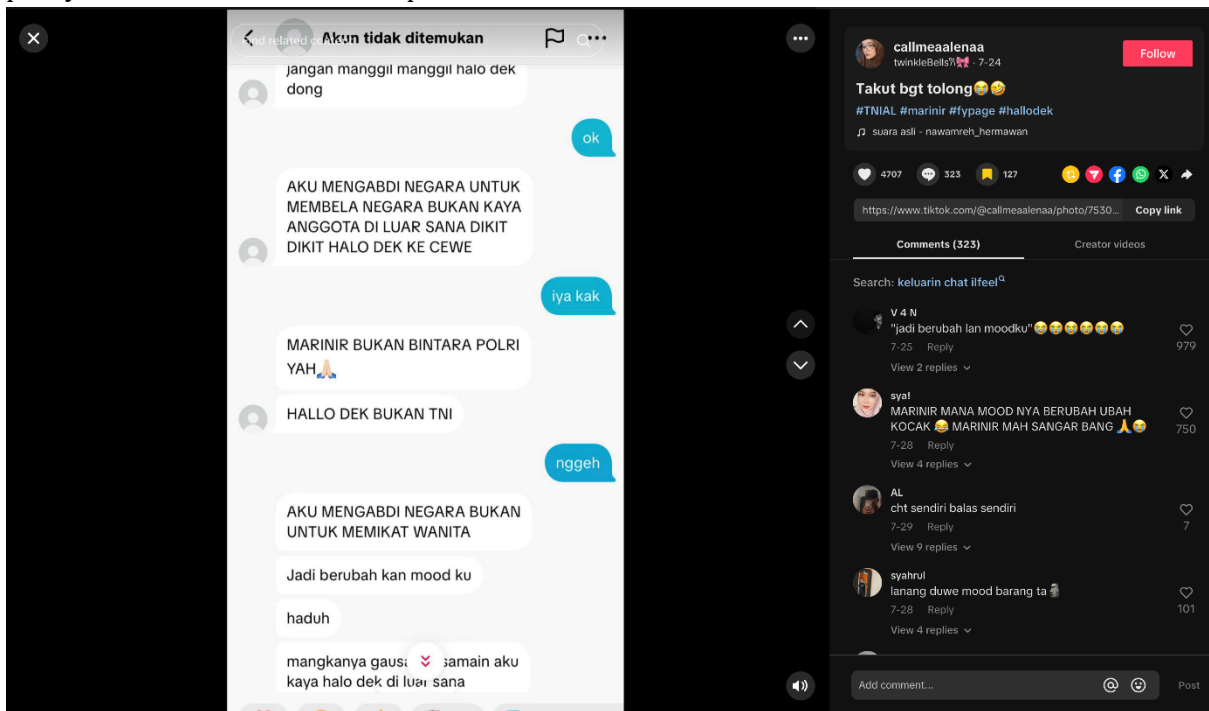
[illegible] related co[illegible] Akun tidak ditemukan

jangan manggil manggil halo dek dong

ok

AKU MENGABDI NEGARA UNTUK MEMBELA NEGARA BUKAN KAYA ANGGOTA DI LUAR SANA DIKIT DIKIT HALO DEK KE CEWE

iya kak

MARINIR BUKAN BINTARA POLRI YAH🙏🏼

HALLO DEK BUKAN TNI

nggeh

AKU MENGABDI NEGARA BUKAN UNTUK MEMIKAT WANITA

Jadi berubah kan mood ku

haduh

mangkanya gaus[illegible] samain aku kaya halo dek di luar sana

callmeaalenaa
twinkleBells🎀 · 7-24
Follow

Takut bgt tolong😭🤣
#TNIAL #marinir #fypage #hallodek
suara asli - nawamreh_hermawan

4707 323 127

https://www.tiktok.com/@callmeaalenaa/photo/7530... Copy link

Comments (323) Creator videos

Search: keluarin chat ilfeel

V 4 N
"jadi berubah lan moodku"😭😭😭😭😭😭
7-25 Reply
View 2 replies
979

sya!
MARINIR MANA MOOD NYA BERUBAH UBAH KOCAK 😂 MARINIR MAH SANGAR BANG 🙏😭
7-28 Reply
View 4 replies
750

AL
cht sendiri balas sendiri
7-29 Reply
View 9 replies
7

syahrul
lanang duwe mood barang ta🗿
7-28 Reply
View 4 replies
101

Add comment... Post